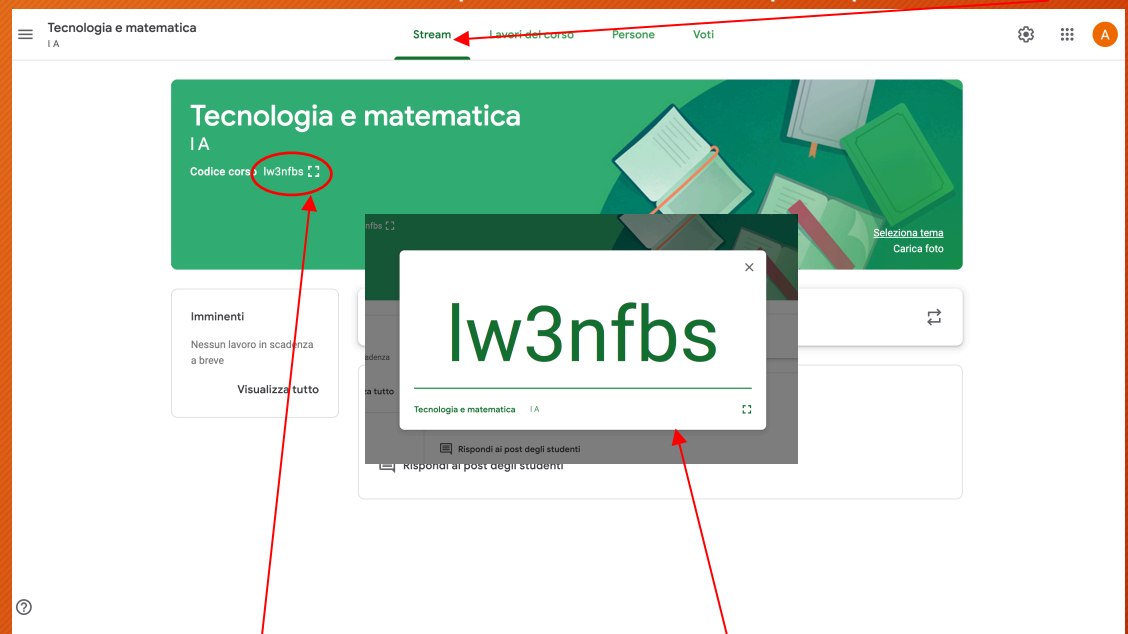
Tecnologia e matematica
I A

Stream Lavori del corso Persone Voti

A

Tecnologia e matematica
I A
Codice corso lw3nfbs

Seleziona tema
Carica foto

Imminenti
Nessun lavoro in scadenza a breve
Visualizza tutto

Rispondi ai post degli studenti

lw3nfbs
Tecnologia e matematica I A

Rispondi ai post degli studenti